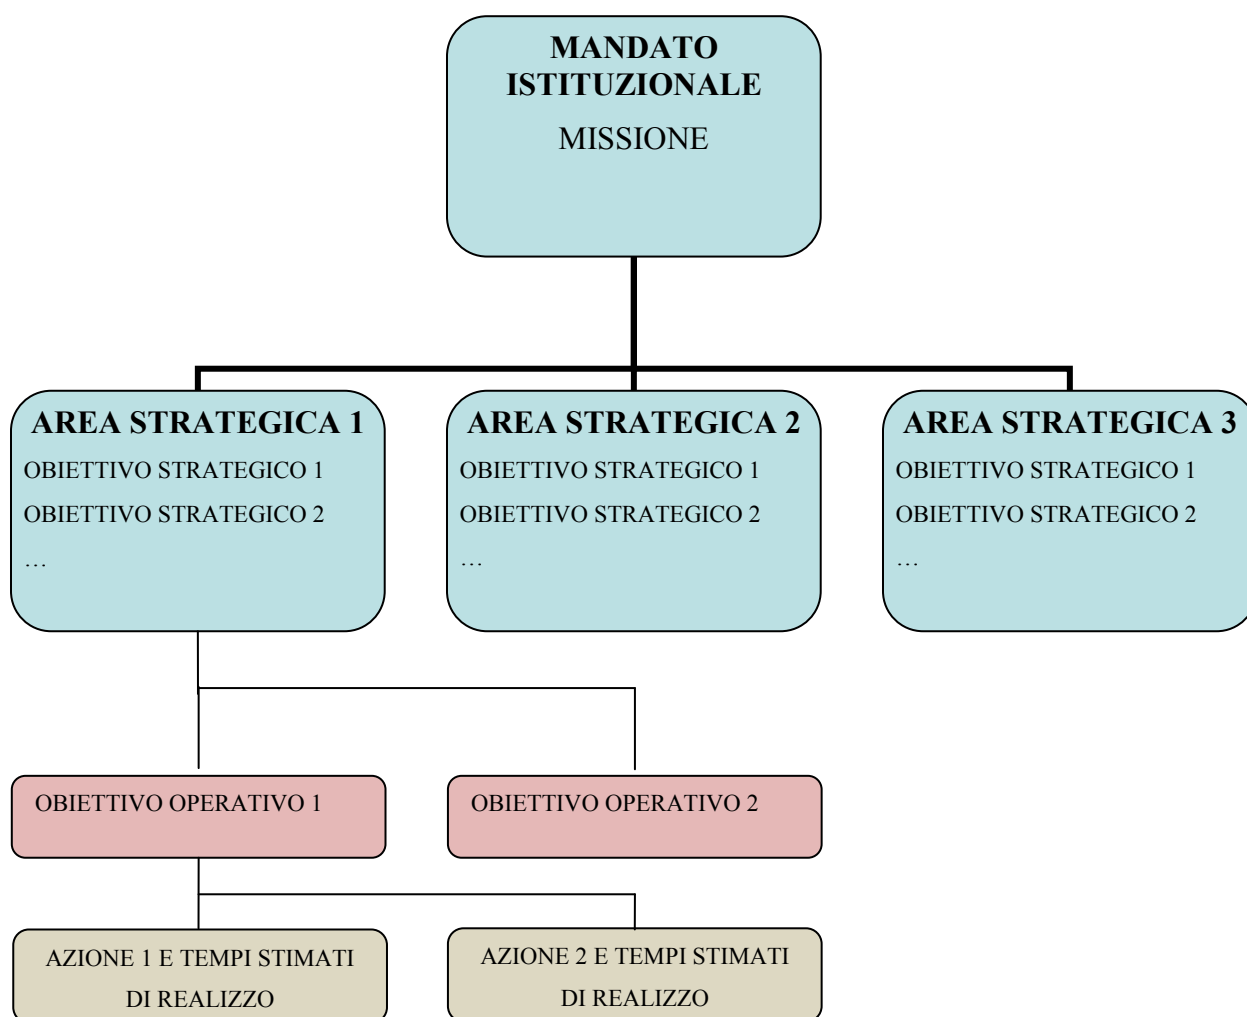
MANDATO ISTITUZIONALE
MISSIONE

AREA STRATEGICA 1
OBIETTIVO STRATEGICO 1
OBIETTIVO STRATEGICO 2
…

AREA STRATEGICA 2
OBIETTIVO STRATEGICO 1
OBIETTIVO STRATEGICO 2
…

AREA STRATEGICA 3
OBIETTIVO STRATEGICO 1
OBIETTIVO STRATEGICO 2
…

OBIETTIVO OPERATIVO 1

OBIETTIVO OPERATIVO 2

AZIONE 1 E TEMPI STIMATI DI REALIZZO

AZIONE 2 E TEMPI STIMATI DI REALIZZO